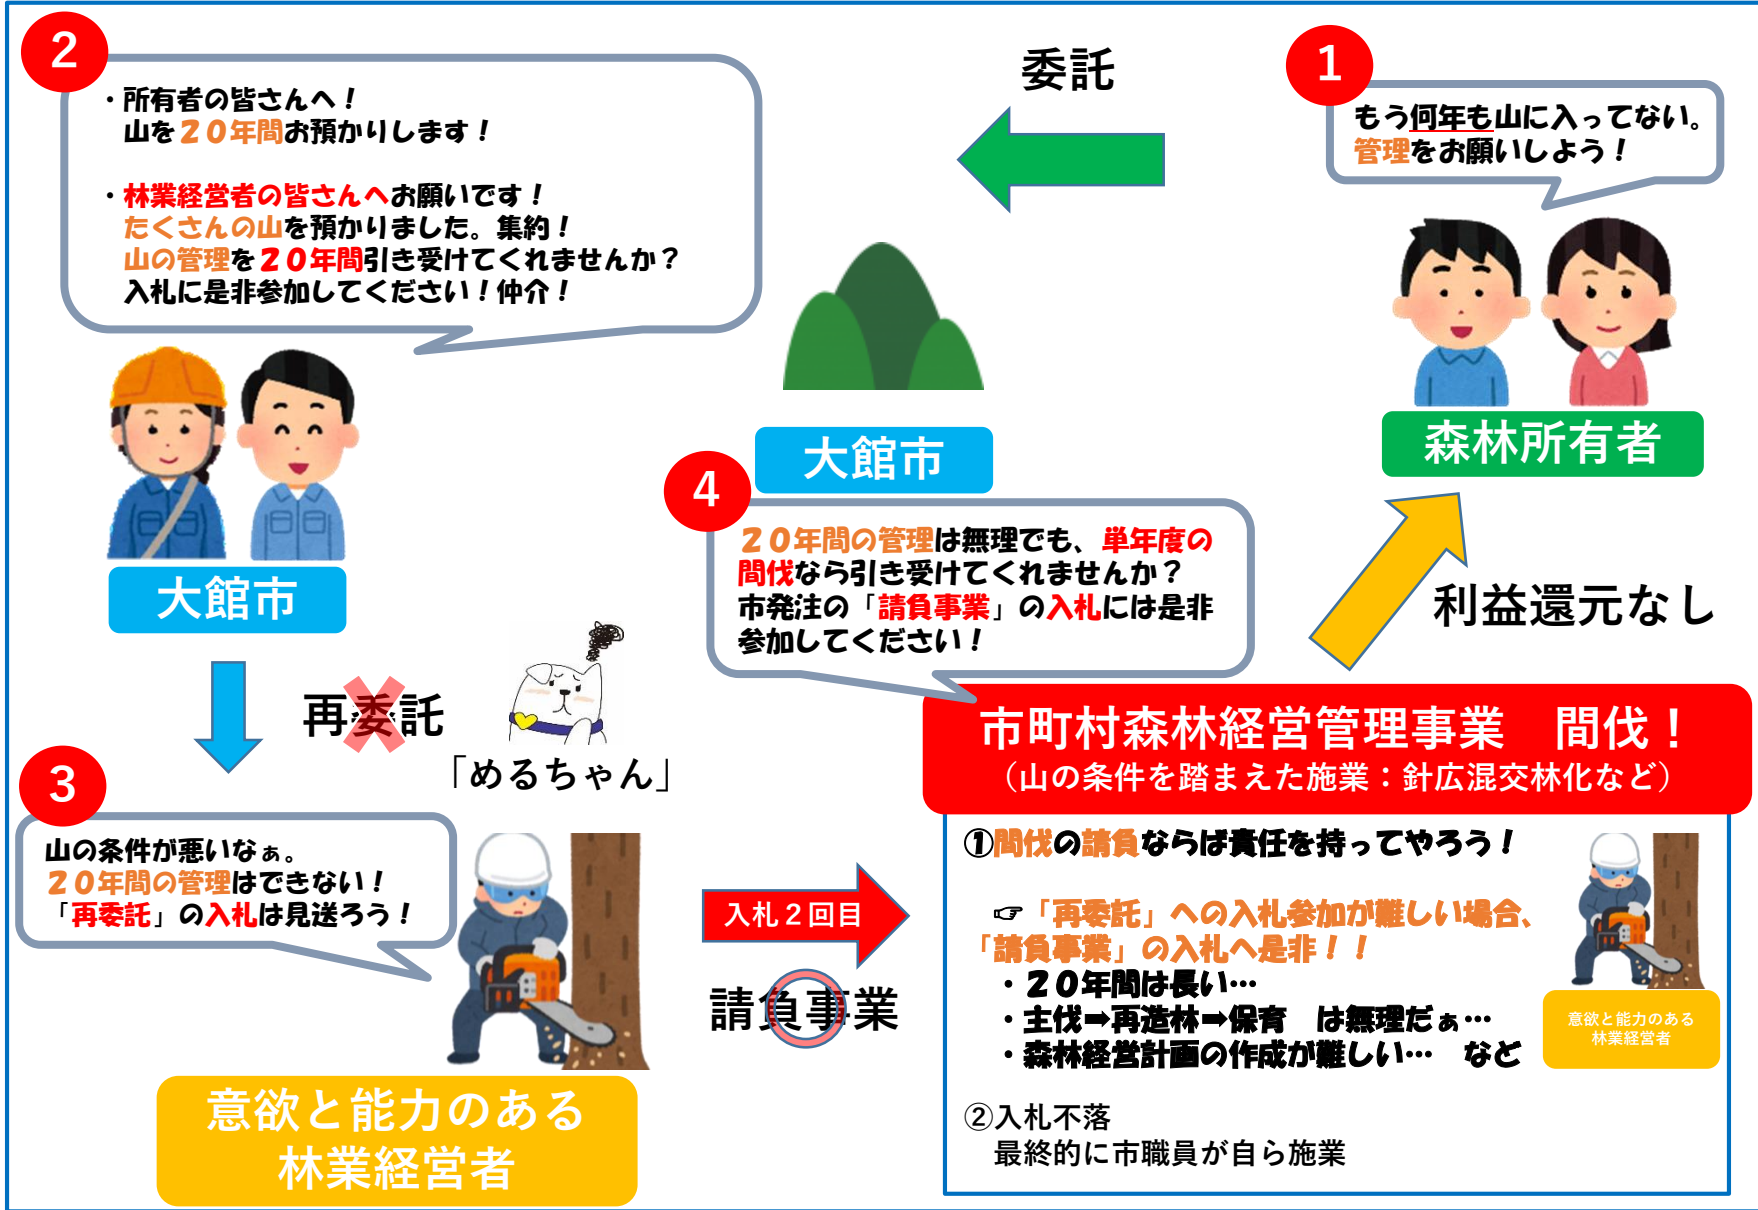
1

もう何年も山に入ってない。
管理をお願いしよう！

森林所有者

委託

大館市

2

・所有者の皆さんへ！
山を２０年間お預かりします！

・林業経営者の皆さんへお願いです！
たくさんの山を預かりました。集約！
山の管理を２０年間引き受けてくれませんか？
入札に是非参加してください！仲介！

大館市

再委託

「めるちゃん」

3

山の条件が悪いなぁ。
２０年間の管理はできない！
「再委託」の入札は見送ろう！

意欲と能力のある
林業経営者

4

２０年間の管理は無理でも、単年度の間伐なら引き受けてくれませんか？
市発注の「請負事業」の入札には是非参加してください！

利益還元なし

入札２回目

請負事業

市町村森林経営管理事業　間伐！
（山の条件を踏まえた施業：針広混交林化など）

①間伐の請負ならば責任を持ってやろう！

☞「再委託」への入札参加が難しい場合、
「請負事業」の入札へ是非！！
・２０年間は長い…
・主伐➡再造林➡保育　は無理だぁ…
・森林経営計画の作成が難しい…　など

意欲と能力のある
林業経営者

②入札不落
最終的に市職員が自ら施業